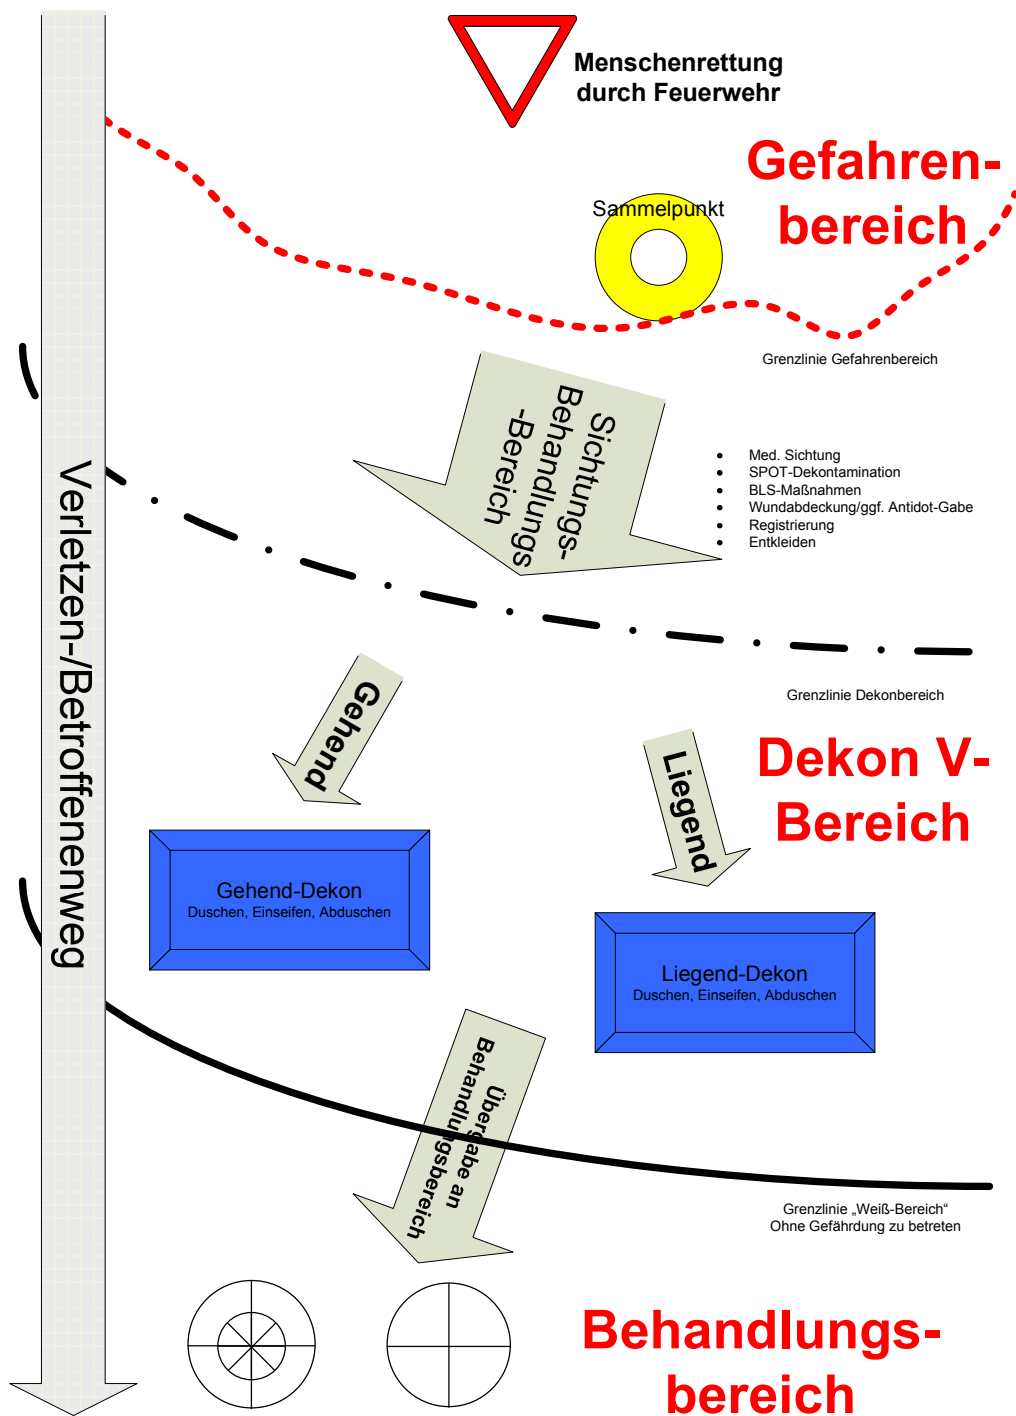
Menschenrettung durch Feuerwehr

Gefahrenbereich

Sammelpunkt

Grenzlinie Gefahrenbereich

Verletzen-/Betroffenenweg

Sichtungs-Behandlungs-Bereich

- Med. Sichtung
- SPOT-Dekontamination
- BLS-Maßnahmen
- Wundabdeckung/ggf. Antidot-Gabe
- Registrierung
- Entkleiden

Grenzlinie Dekonbereich

Gehend

Liegend

Dekon V-Bereich

Gehend-Dekon
Duschen, Einseifen, Abduschen

Liegend-Dekon
Duschen, Einseifen, Abduschen

Übergabe an Behandlungsbereich

Grenzlinie „Weiß-Bereich“
Ohne Gefährdung zu betreten

Behandlungsbereich